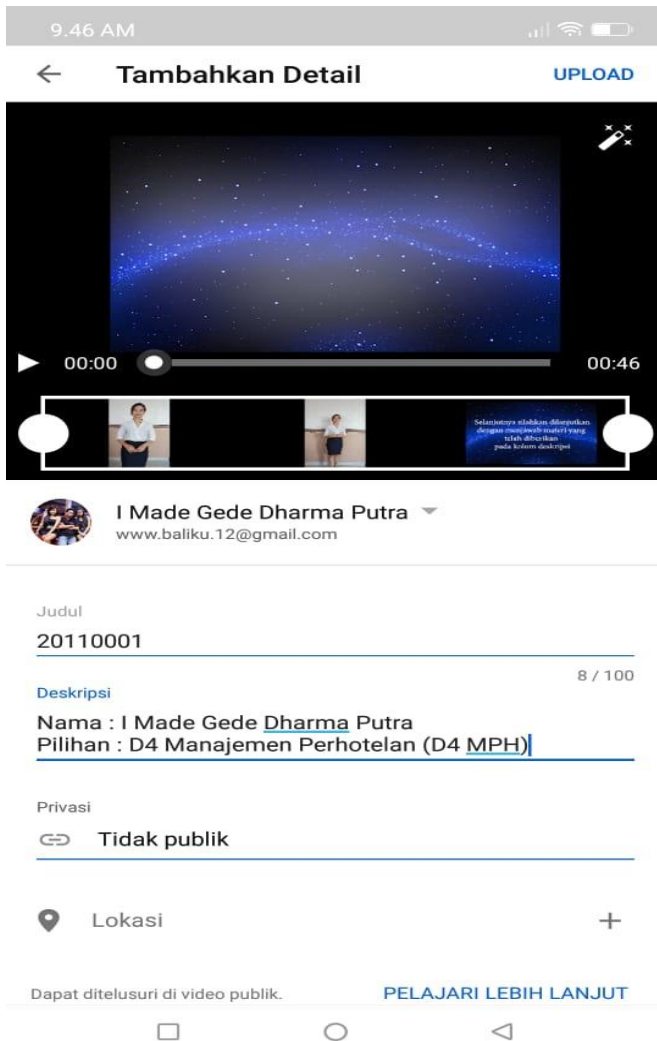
9.46 AM

← Tambahkan Detail UPLOAD

00:00 00:46

Selanjutnya silahkan dilanjutkan dengan menjawab materi yang telah diberikan pada kolom deskripsi

I Made Gede Dharma Putra
www.baliku.12@gmail.com

Judul
20110001
8 / 100

Deskripsi
Nama : I Made Gede Dharma Putra
Pilihan : D4 Manajemen Perhotelan (D4 MPH)

Privasi
Tidak publik

Lokasi +

Dapat ditelusuri di video publik. PELAJARI LEBIH LANJUT